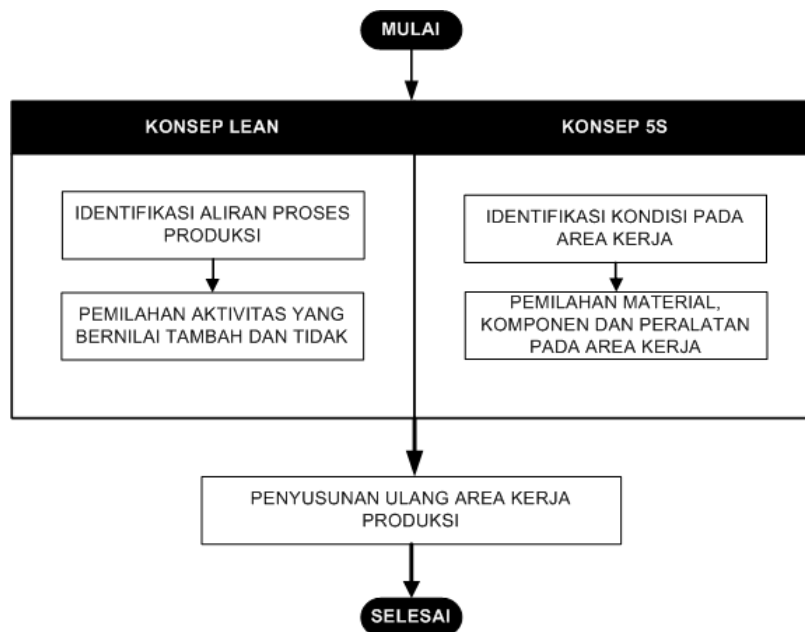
MULAI

KONSEP LEAN

KONSEP 5S

IDENTIFIKASI ALIRAN PROSES PRODUKSI

PEMILAHAN AKTIVITAS YANG BERNILAI TAMBAH DAN TIDAK

IDENTIFIKASI KONDISI PADA AREA KERJA

PEMILAHAN MATERIAL, KOMPONEN DAN PERALATAN PADA AREA KERJA

PENYUSUNAN ULANG AREA KERJA PRODUKSI

SELESAI